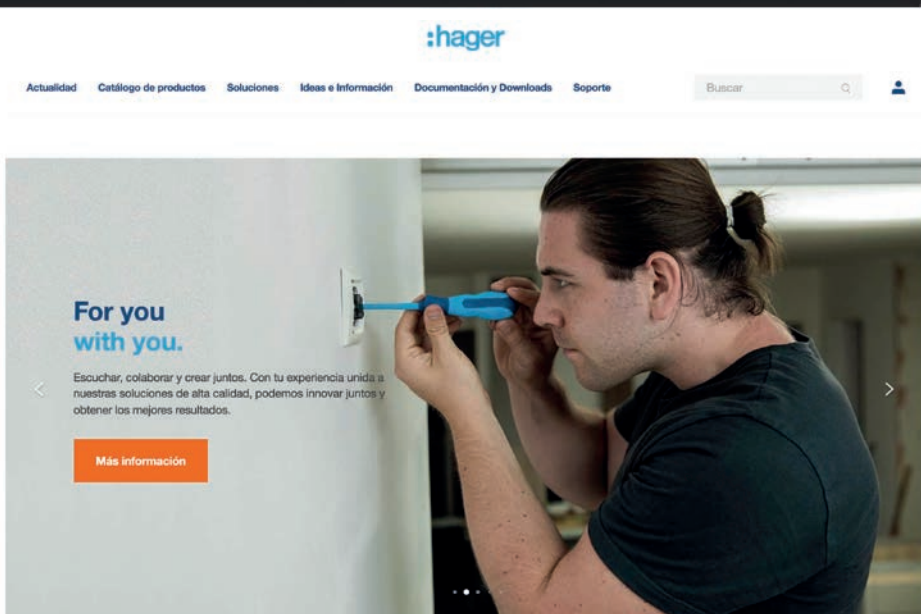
:hager

Actualidad Catálogo de productos Soluciones Ideas e Información Documentación y Downloads Soporte

Buscar

For you
with you.

Escuchar, colaborar y crear juntos. Con tu experiencia unida a nuestras soluciones de alta calidad, podemos innovar juntos y obtener los mejores resultados.

Más información